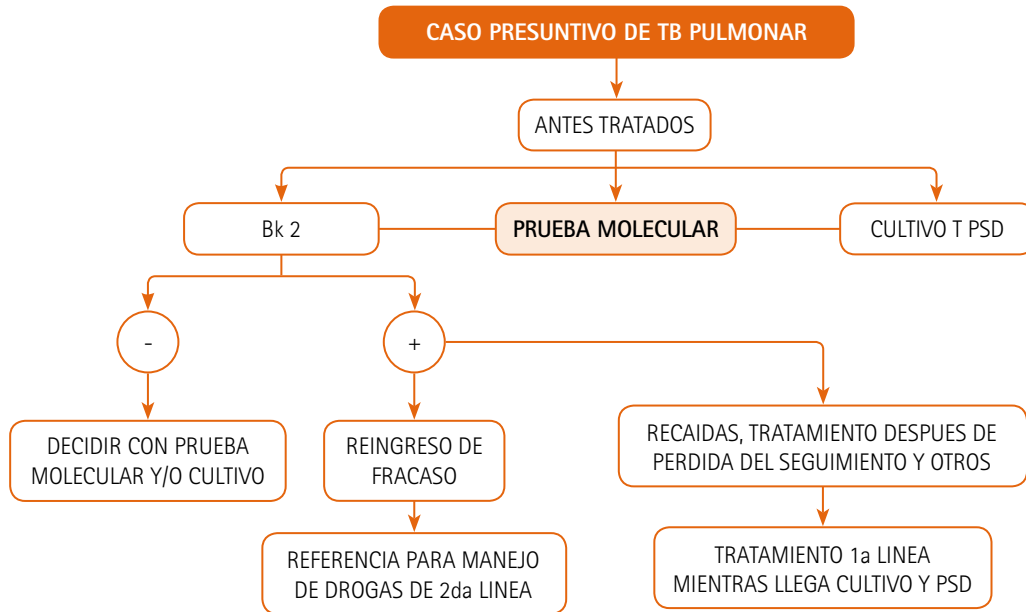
CASO PRESUNTIVO DE TB PULMONAR

ANTES TRATADOS

Bk 2

PRUEBA MOLECULAR

CULTIVO T PSD

-

+

DECIDIR CON PRUEBA MOLECULAR Y/O CULTIVO

REINGRESO DE FRACASO

RECAIDAS, TRATAMIENTO DESPUES DE PERDIDA DEL SEGUIMIENTO Y OTROS

REFERENCIA PARA MANEJO DE DROGAS DE 2da LINEA

TRATAMIENTO 1a LINEA MIENTRAS LLEGA CULTIVO Y PSD